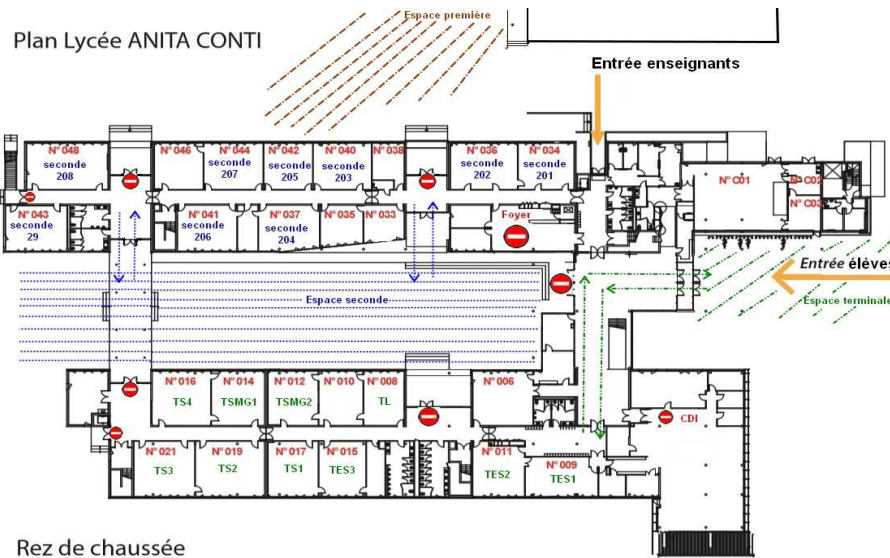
Plan Lycée ANITA CONTI

Espace première

Entrée enseignants

N° 048 seconde 208
N° 046
N° 044 seconde 207
N° 042 seconde 205
N° 040 seconde 203
N° 038
N° 036 seconde 202
N° 034 seconde 201
N° C01
N° C02
N° C03
N° 043 seconde 29
N° 041 seconde 206
N° 037 seconde 204
N° 035
N° 033
Foyer

Entrée élèves

Espace seconde

Espace terminale

N° 016 TS4
N° 014 TSMG1
N° 012 TSMG2
N° 010
N° 008 TL
N° 006
CDI
N° 021 TS3
N° 019 TS2
N° 017 TS1
N° 015 TES3
N° 011 TES2
N° 009 TES1

Rez de chaussée